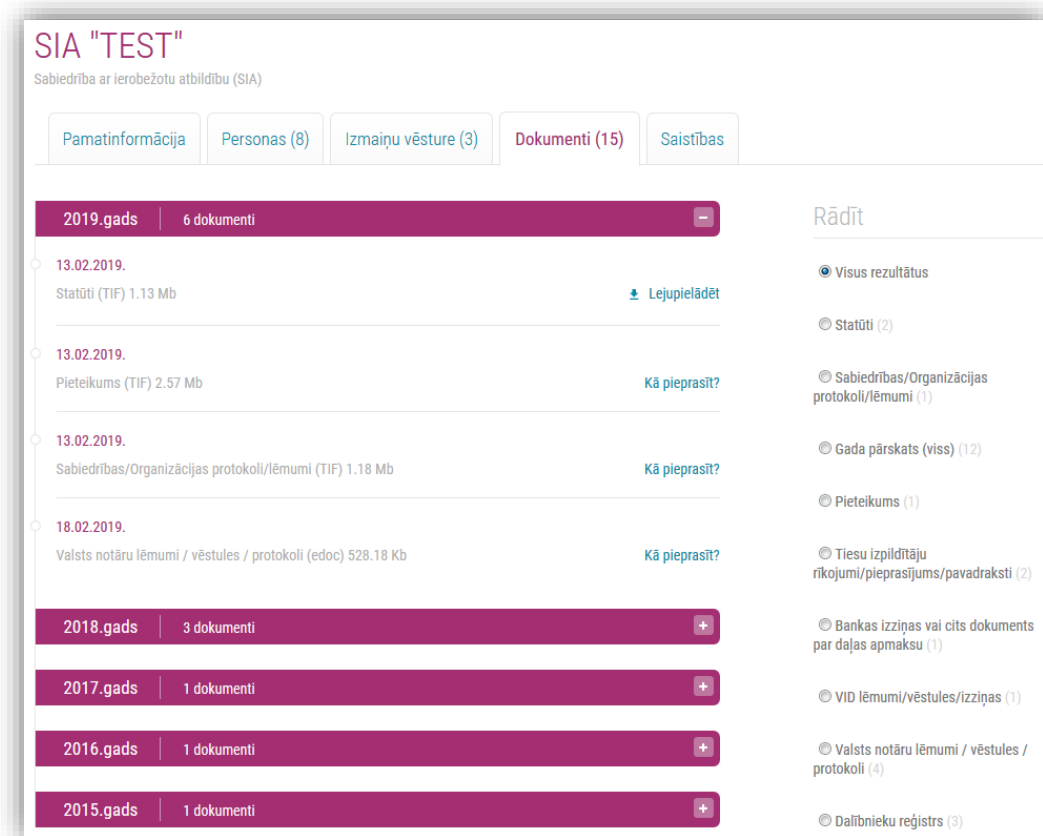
SIA "TEST"
Sabiedrība ar ierobežotu atbildību (SIA)

Pamatinformācija | Personas (8) | Izmaiņu vēsture (3) | Dokumenti (15) | Saistības

2019.gads | 6 dokumenti

13.02.2019.
Statūti (TIF) 1.13 Mb
Lejupielādēt

13.02.2019.
Pieteikums (TIF) 2.57 Mb
Kā pieprasīt?

13.02.2019.
Sabiedrības/Organizācijas protokoli/lēmumi (TIF) 1.18 Mb
Kā pieprasīt?

18.02.2019.
Valsts notāru lēmumi / vēstules / protokoli (edoc) 528.18 Kb
Kā pieprasīt?

2018.gads | 3 dokumenti

2017.gads | 1 dokumenti

2016.gads | 1 dokumenti

2015.gads | 1 dokumenti

Rādīt

Visus rezultātus

Statūti (2)

Sabiedrības/Organizācijas protokoli/lēmumi (1)

Gada pārskats (viss) (12)

Pieteikums (1)

Tiesu izpildītāju rīkojumi/pieprasījums/pavadraksti (2)

Bankas izziņas vai cits dokuments par daļas apmaksu (1)

VID lēmumi/vēstules/izziņas (1)

Valsts notāru lēmumi / vēstules / protokoli (4)

Dalībnieku reģistrs (3)